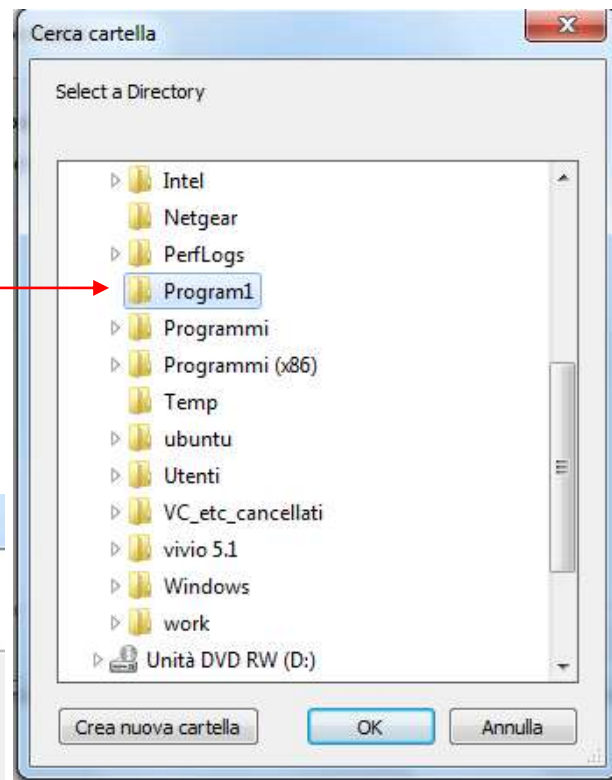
Cerca cartella

Select a Directory

Intel
Netgear
PerfLogs
Program1
Programmi
Programmi (x86)
Temp
ubuntu
Utenti
VC_etc_cancellati
vivio 5.1
Windows
work
Unità DVD RW (D:)

Crea nuova cartella
OK
Annulla